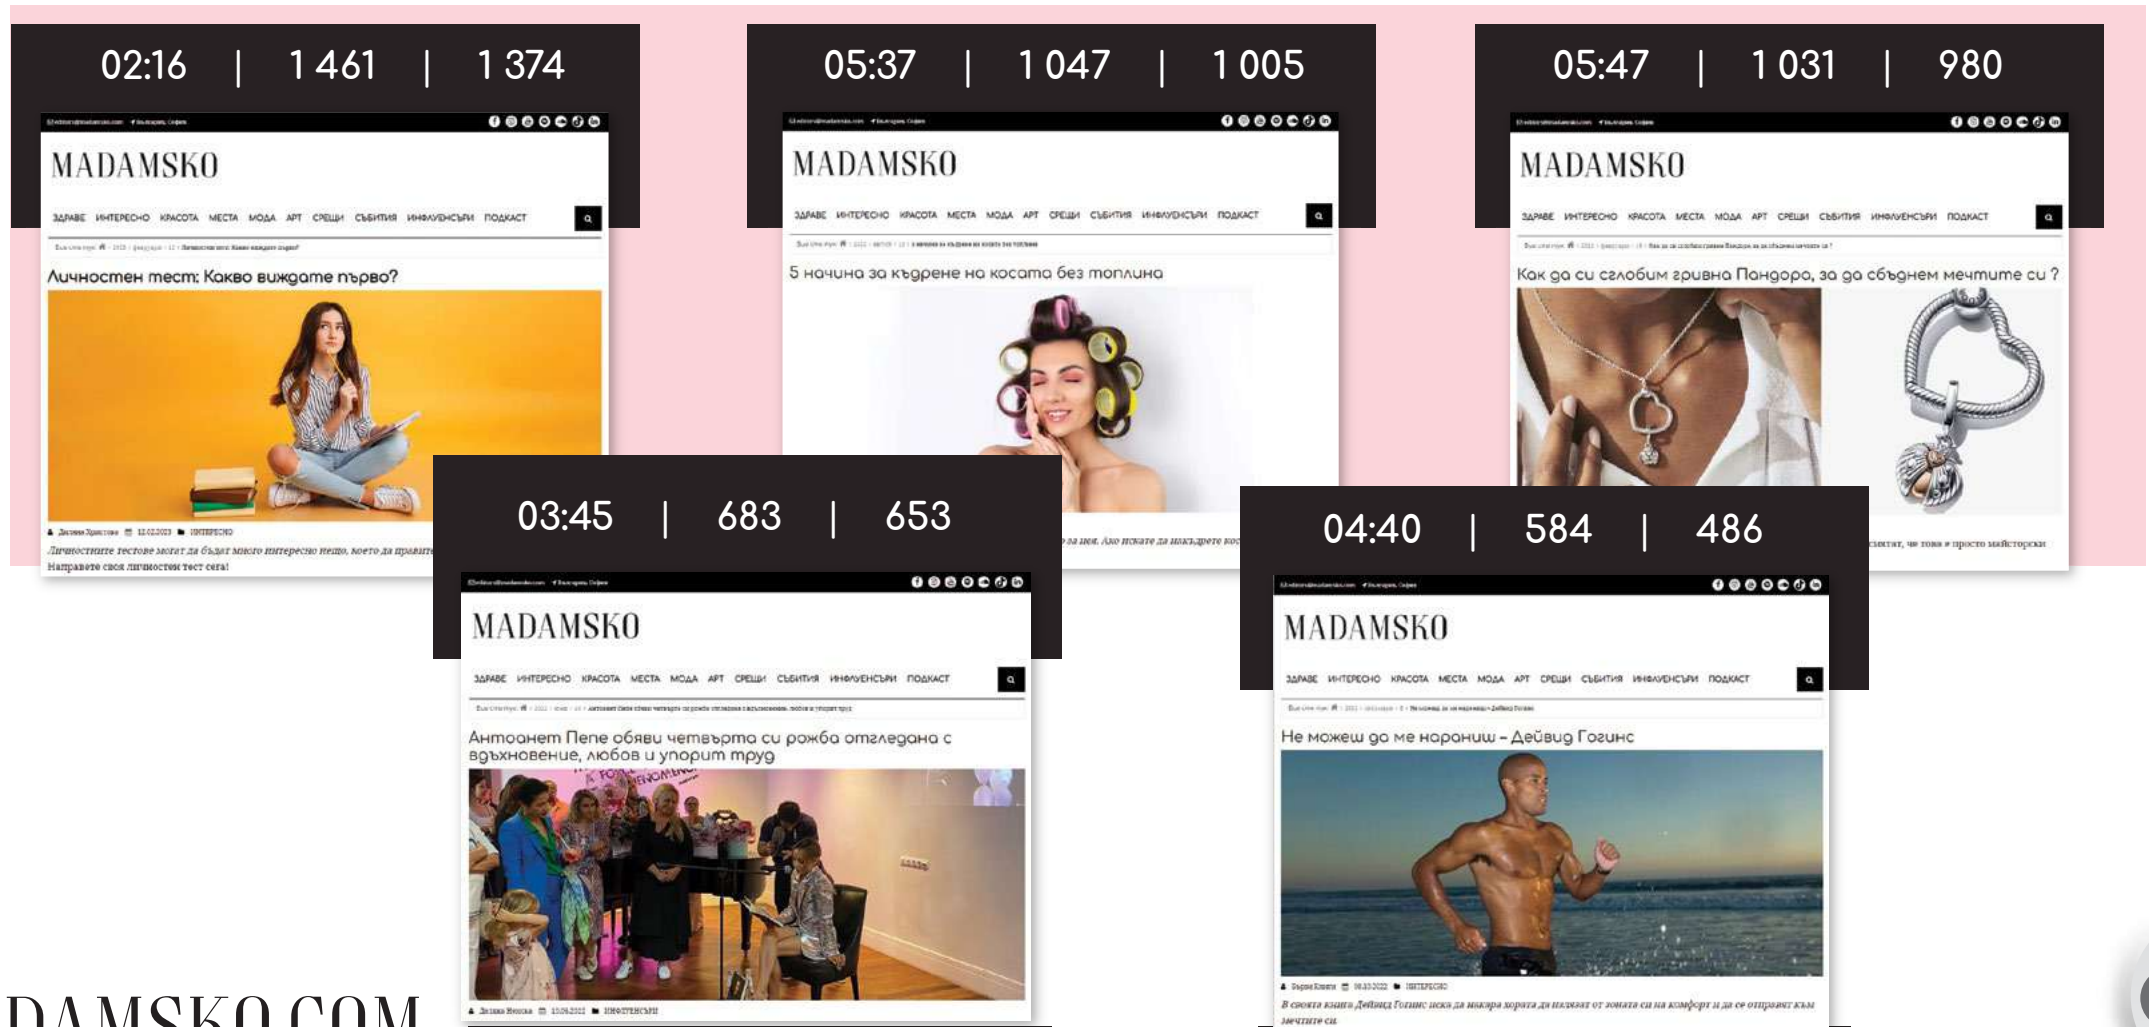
02:16 | 1 461 | 1 374

MADAMSKO

ЗДРАВЕ ИНТЕРЕСНО КРАСОТА МЕСТА МОДА АРТ СРЕЩИ СЪБИТИЯ ИНФЛУЕНСЪРИ ПОДКАСТ

Личностен тест: Какво виждаме първо?

Личностните тестове могат да бъдат много интересно нещо, което да направит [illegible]
Направете своя личностен тест сега!

05:37 | 1 047 | 1 005

MADAMSKO

ЗДРАВЕ ИНТЕРЕСНО КРАСОТА МЕСТА МОДА АРТ СРЕЩИ СЪБИТИЯ ИНФЛУЕНСЪРИ ПОДКАСТ

5 начина за къдрене на косата без топлина

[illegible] за нея. Ако искате да накъдрите кос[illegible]

05:47 | 1 031 | 980

MADAMSKO

ЗДРАВЕ ИНТЕРЕСНО КРАСОТА МЕСТА МОДА АРТ СРЕЩИ СЪБИТИЯ ИНФЛУЕНСЪРИ ПОДКАСТ

Как да си сглобим гривна Пандора, за да сбъднем мечтите си ?

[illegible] смятат, че това е просто майсторски

03:45 | 683 | 653

MADAMSKO

ЗДРАВЕ ИНТЕРЕСНО КРАСОТА МЕСТА МОДА АРТ СРЕЩИ СЪБИТИЯ ИНФЛУЕНСЪРИ ПОДКАСТ

Антоанет Пепе обяви четвърта си рожба отгледана с вдъхновение, любов и упорит труд

04:40 | 584 | 486

MADAMSKO

ЗДРАВЕ ИНТЕРЕСНО КРАСОТА МЕСТА МОДА АРТ СРЕЩИ СЪБИТИЯ ИНФЛУЕНСЪРИ ПОДКАСТ

Не можеш да ме нараниш – Дейвид Гогинс

В своята книга Дейвид Гогинс иска да накара хората да излязат от зоната си на комфорт и да се отправят към мечтите си

DAMSKO.COM